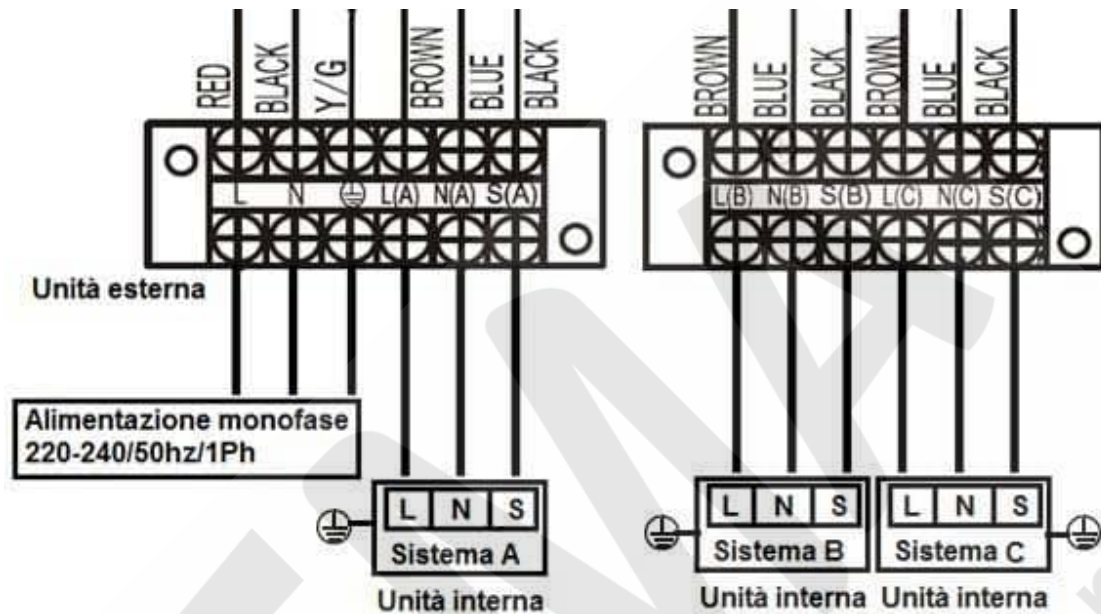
RED BLACK Y/G BROWN BLUE BLACK

L N ⏚ L(A) N(A) S(A)

BROWN BLUE BLACK BROWN BLUE BLACK

L(B) N(B) S(B) L(C) N(C) S(C)

Unità esterna

Alimentazione monofase
220-240/50hz/1Ph

| L | N | S |
|---|---|---|

Sistema A

Unità interna

| L | N | S |
|---|---|---|

Sistema B

Unità interna

| L | N | S |
|---|---|---|

Sistema C

Unità interna